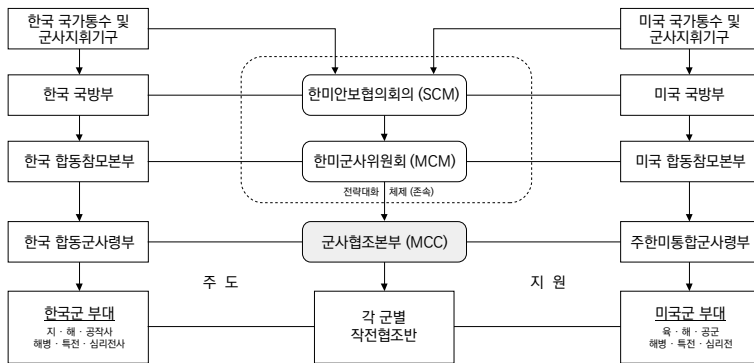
한국 국가통수 및 군사지휘기구

한국 국방부

한국 합동참모본부

한국 합동군사령부

한국군 부대
지 · 해 · 공작사
해병 · 특전 · 심리전사

한미안보협의회의 (SCM)

한미군사위원회 (MCM)

전략대화 체제 (존속)

군사협조본부 (MCC)

주 도

지 원

각 군별
작전협조반

미국 국가통수 및 군사지휘기구

미국 국방부

미국 합동참모본부

주한미통합군사령부

미국군 부대
육 · 해 · 공군
해병 · 특전 · 심리전